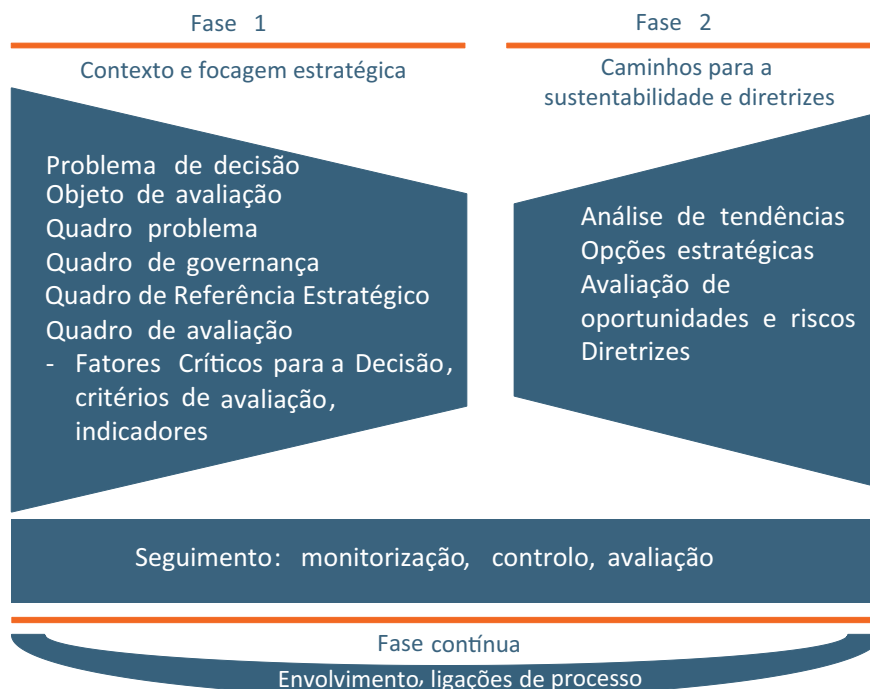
Fase 1

Contexto e focagem estratégica

Problema de decisão
Objeto de avaliação
Quadro problema
Quadro de governança
Quadro de Referência Estratégico
Quadro de avaliação
- Fatores Críticos para a Decisão, critérios de avaliação, indicadores

Fase 2

Caminhos para a sustentabilidade e diretrizes

Análise de tendências
Opções estratégicas
Avaliação de oportunidades e riscos
Diretrizes

Seguimento: monitorização, controlo, avaliação

Fase contínua
Envolvimento, ligações de processo